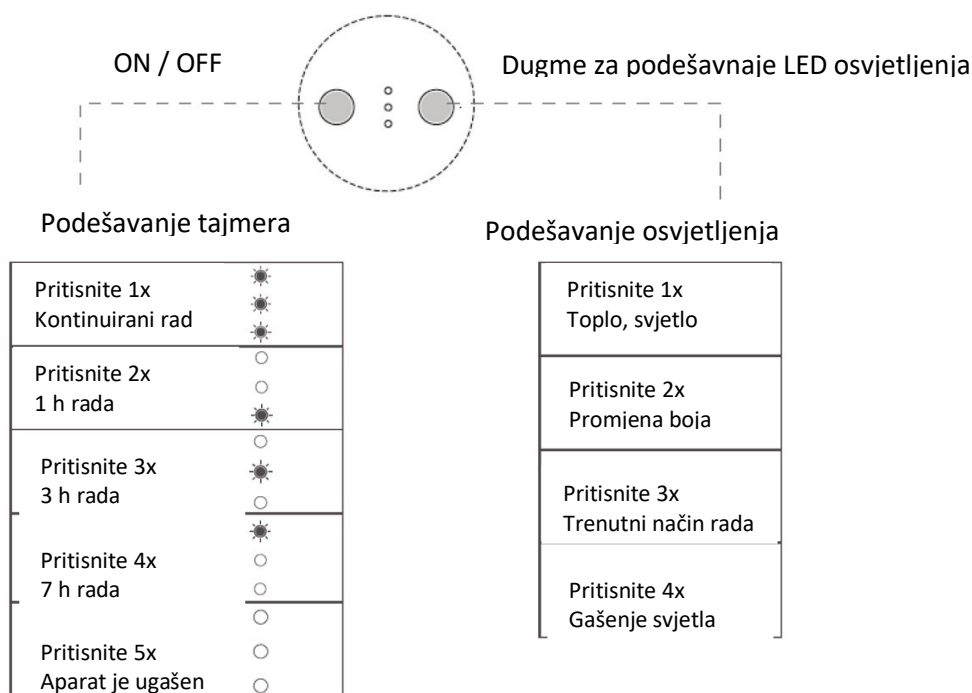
ON / OFF

Dugme za podešavnaje LED osvjetljenja

Podešavanje tajmera

Podešavanje osvjetljenja

Pritisnite 1x
Kontinuirani rad

Pritisnite 2x
1 h rada

Pritisnite 3x
3 h rada

Pritisnite 4x
7 h rada

Pritisnite 5x
Aparat je ugašen

Pritisnite 1x
Toplo, svjetlo

Pritisnite 2x
Promjena boja

Pritisnite 3x
Trenutni način rada

Pritisnite 4x
Gašenje svjetla